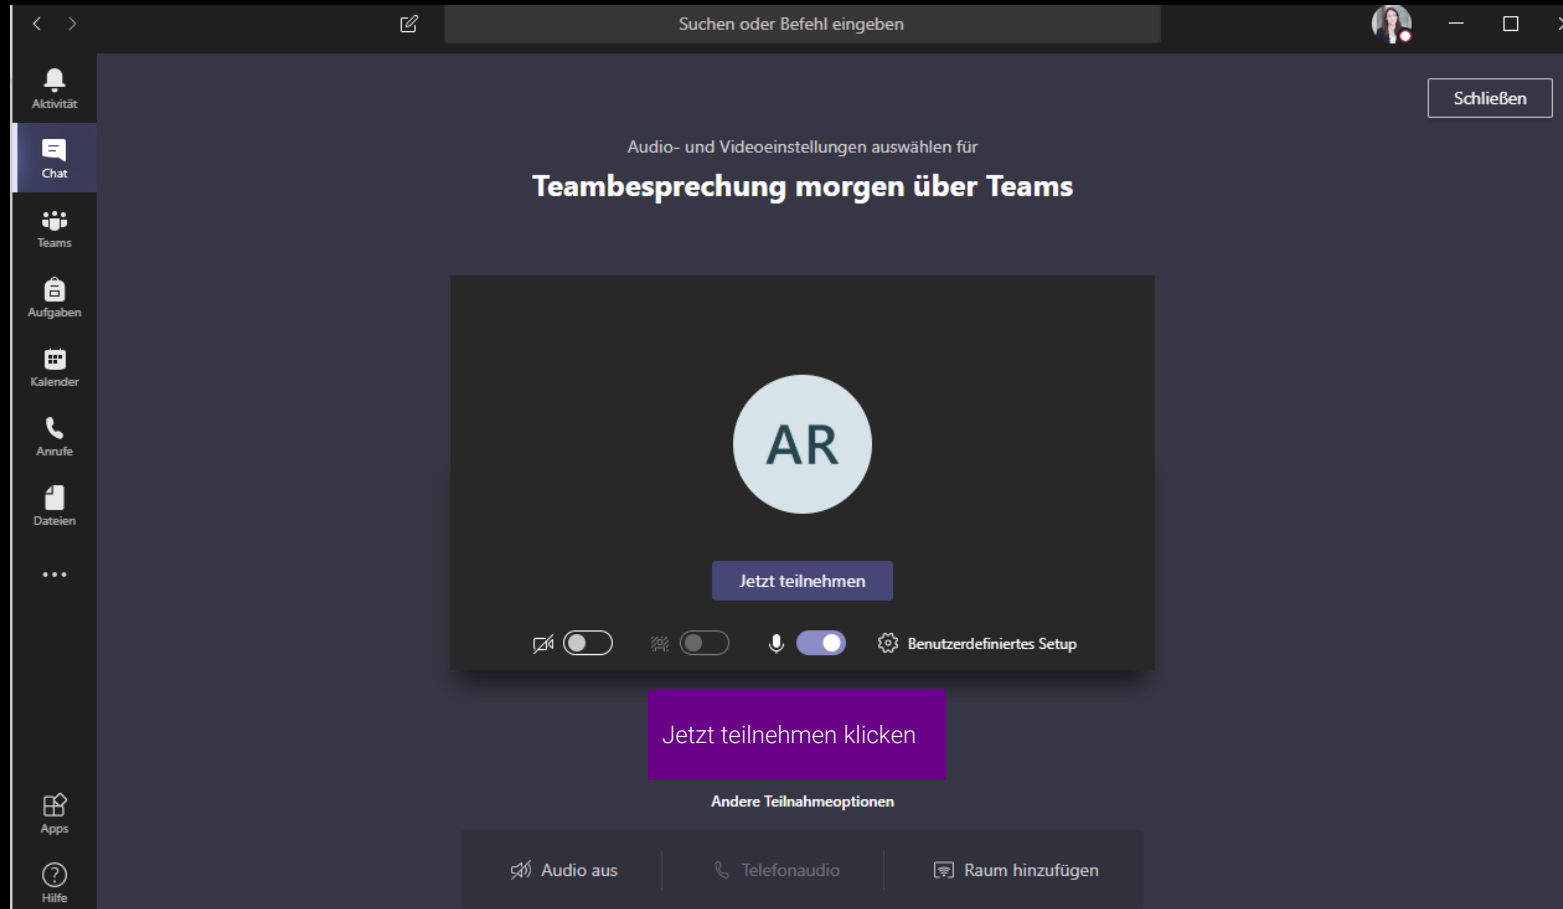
Suchen oder Befehl eingeben

Aktivität
Chat
Teams
Aufgaben
Kalender
Anrufe
Dateien
...
Apps
Hilfe

Schließen

Audio- und Videoeinstellungen auswählen für

Teambesprechung morgen über Teams

AR

Jetzt teilnehmen

Benutzerdefiniertes Setup

Jetzt teilnehmen klicken

Andere Teilnahmeoptionen

Audio aus
Telefonaudio
Raum hinzufügen